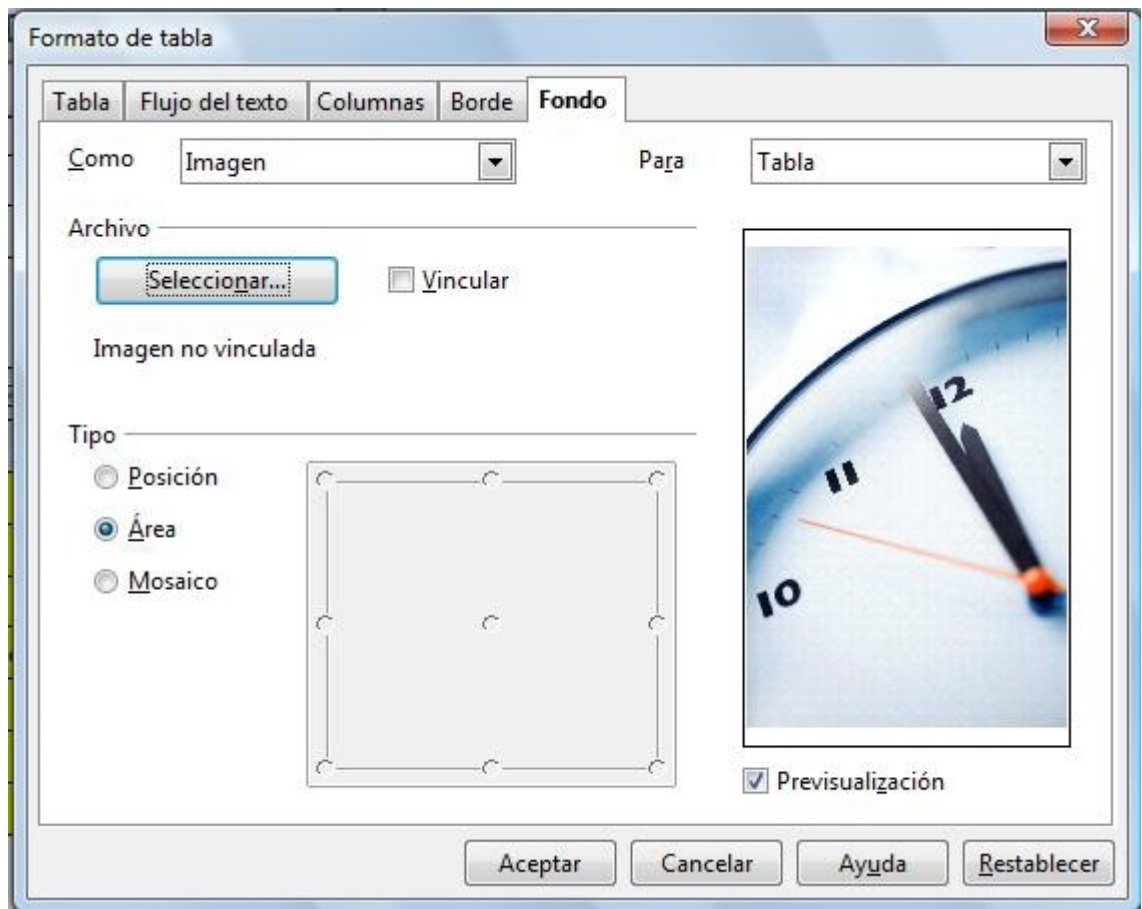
Formato de tabla

Tabla | Flujo del texto | Columnas | Borde | Fondo

Como Imagen

Para Tabla

Archivo

Seleccionar...

Vincular

Imagen no vinculada

Tipo

Posición

Área

Mosaico

12

11

10

Previsualización

Aceptar

Cancelar

Ayuda

Restablecer